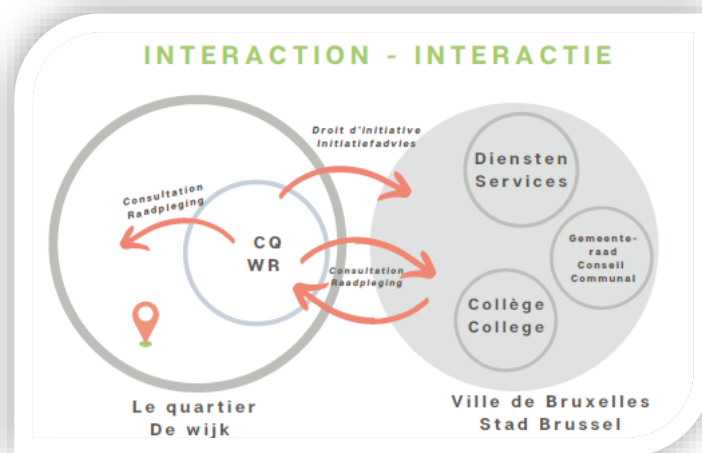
INTERACTION - INTERACTIE

Droit d'initiative
Initiatiefadvies

Consultation
Raadpleging

CQ
WR

Consultation
Raadpleging

Diensten
Services

Gemeente-
raad
Conseil
Communal

Collège
College

Le quartier
De wijk

Ville de Bruxelles
Stad Brussel